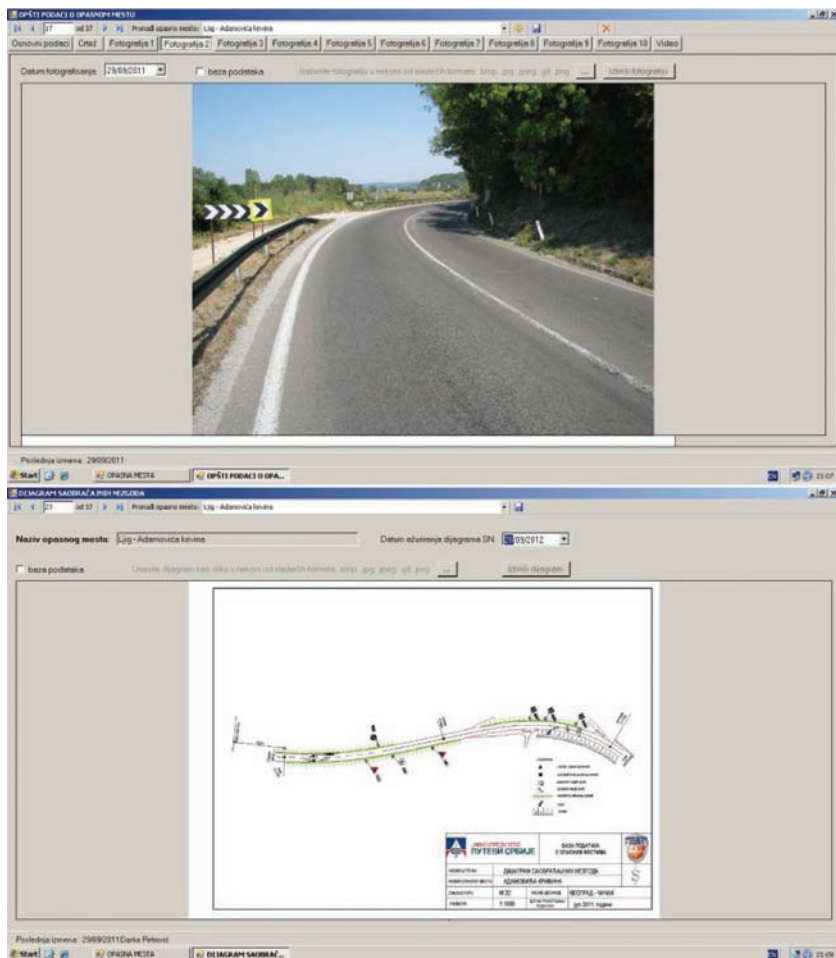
OPŠTI PODACI O OPASNOM MESTU

17 od 37 Pronađi opasno mesto: Ljig - Adamovića krivina

Osnovni podaci | Crtež | Fotografija 1 | Fotografija 2 | Fotografija 3 | Fotografija 4 | Fotografija 5 | Fotografija 6 | Fotografija 7 | Fotografija 8 | Fotografija 9 | Fotografija 10 | Video

Datum fotografisanja: 29/09/2011 | bez podataka | Unesite fotografiju u nekom od sledećih formata: .bmp, .jpg, .jpeg, .gif, .png | ... | Izbriši fotografiju

Poslednja izmena: 29/09/2011

Start | OPASNA MESTA | OPŠTI PODACI O OPA...

DIJAGRAM SAOBRAĆAJNIH NEZGODA

23 od 37 Pronađi opasno mesto: Ljig - Adamovića krivina

Naziv opasnog mesta: Ljig - Adamovića krivina

Datum ažuriranja dijagrama SN: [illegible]/09/2012

bez podataka | Unesite dijagram kao sliku u nekom od sledećih formata: .bmp, .jpg, .jpeg, .gif, .png | ... | Izbriši dijagram

ЈАВНО ПРЕДУЗЕЋЕ ПУТЕВИ СРБИЈЕ

БАЗА ПОДАТАКА О ОПАСНИМ МЕСТИМА

ДИЈАГРАМ САОБРАЋАЈНИХ НЕЗГОДА

АДАМОВИЋА КРИВИНА

M 22 | БЕОГРАД - ЧАЧАК

1:1000 | јун 2011. године

Poslednja izmena: 29/09/2011 Darka Petrović

Start | OPASNA MESTA | DIJAGRAM SAOBRAĆ...